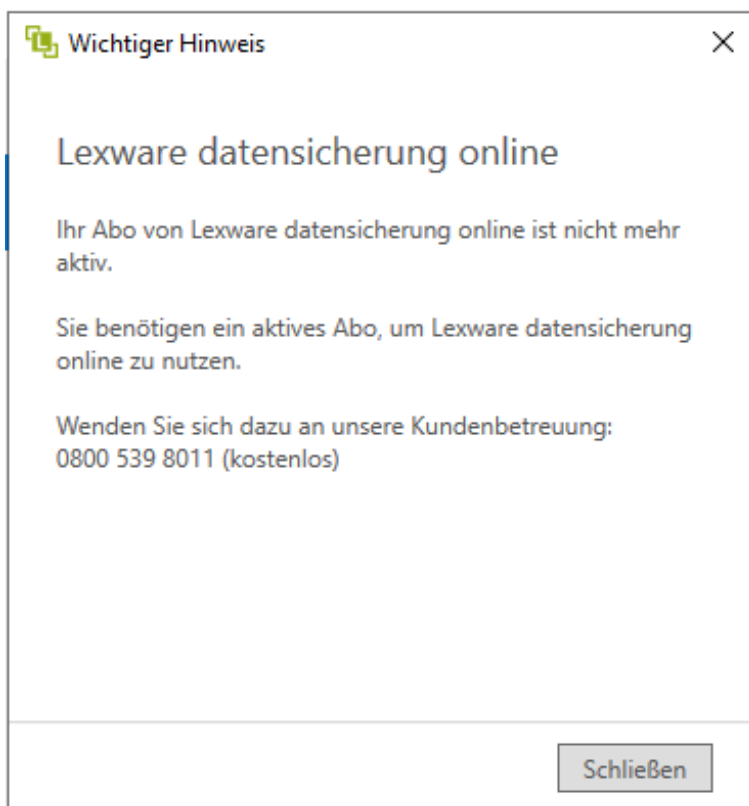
Wichtiger Hinweis

×

Lexware datensicherung online

Ihr Abo von Lexware datensicherung online ist nicht mehr aktiv.

Sie benötigen ein aktives Abo, um Lexware datensicherung online zu nutzen.

Wenden Sie sich dazu an unsere Kundenbetreuung: 0800 539 8011 (kostenlos)

Schließen